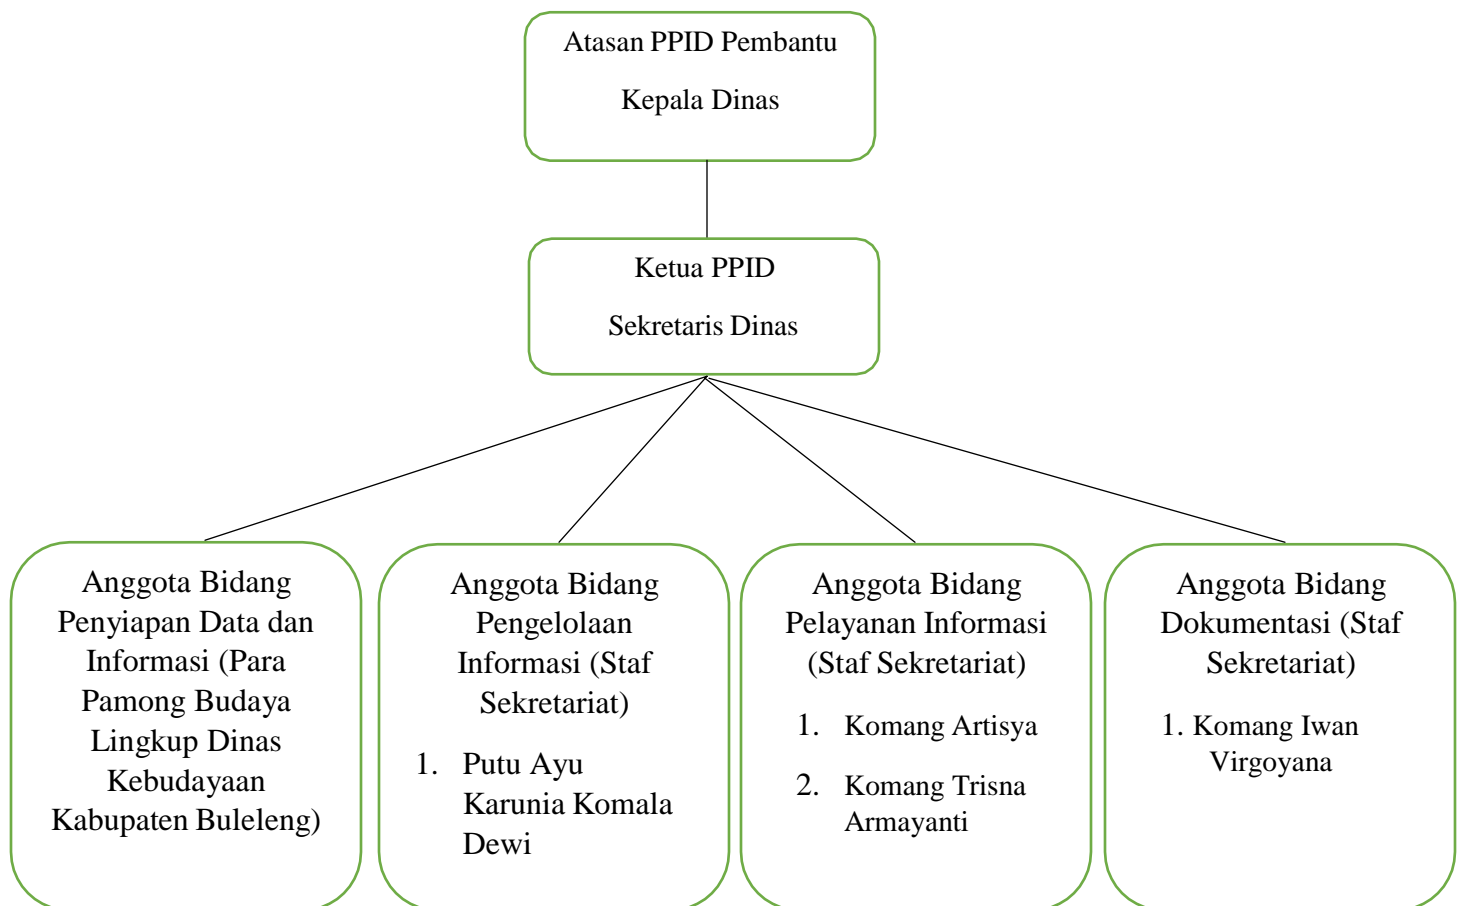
Atasan PPID Pembantu

Kepala Dinas

Ketua PPID

Sekretaris Dinas

Anggota Bidang Penyiapan Data dan Informasi (Para Pamong Budaya Lingkup Dinas Kebudayaan Kabupaten Buleleng)

Anggota Bidang Pengelolaan Informasi (Staf Sekretariat)

1. Putu Ayu Karunia Komala Dewi

Anggota Bidang Pelayanan Informasi (Staf Sekretariat)

1. Komang Artisya

2. Komang Trisna Armayanti

Anggota Bidang Dokumentasi (Staf Sekretariat)

1. Komang Iwan Virgoyana